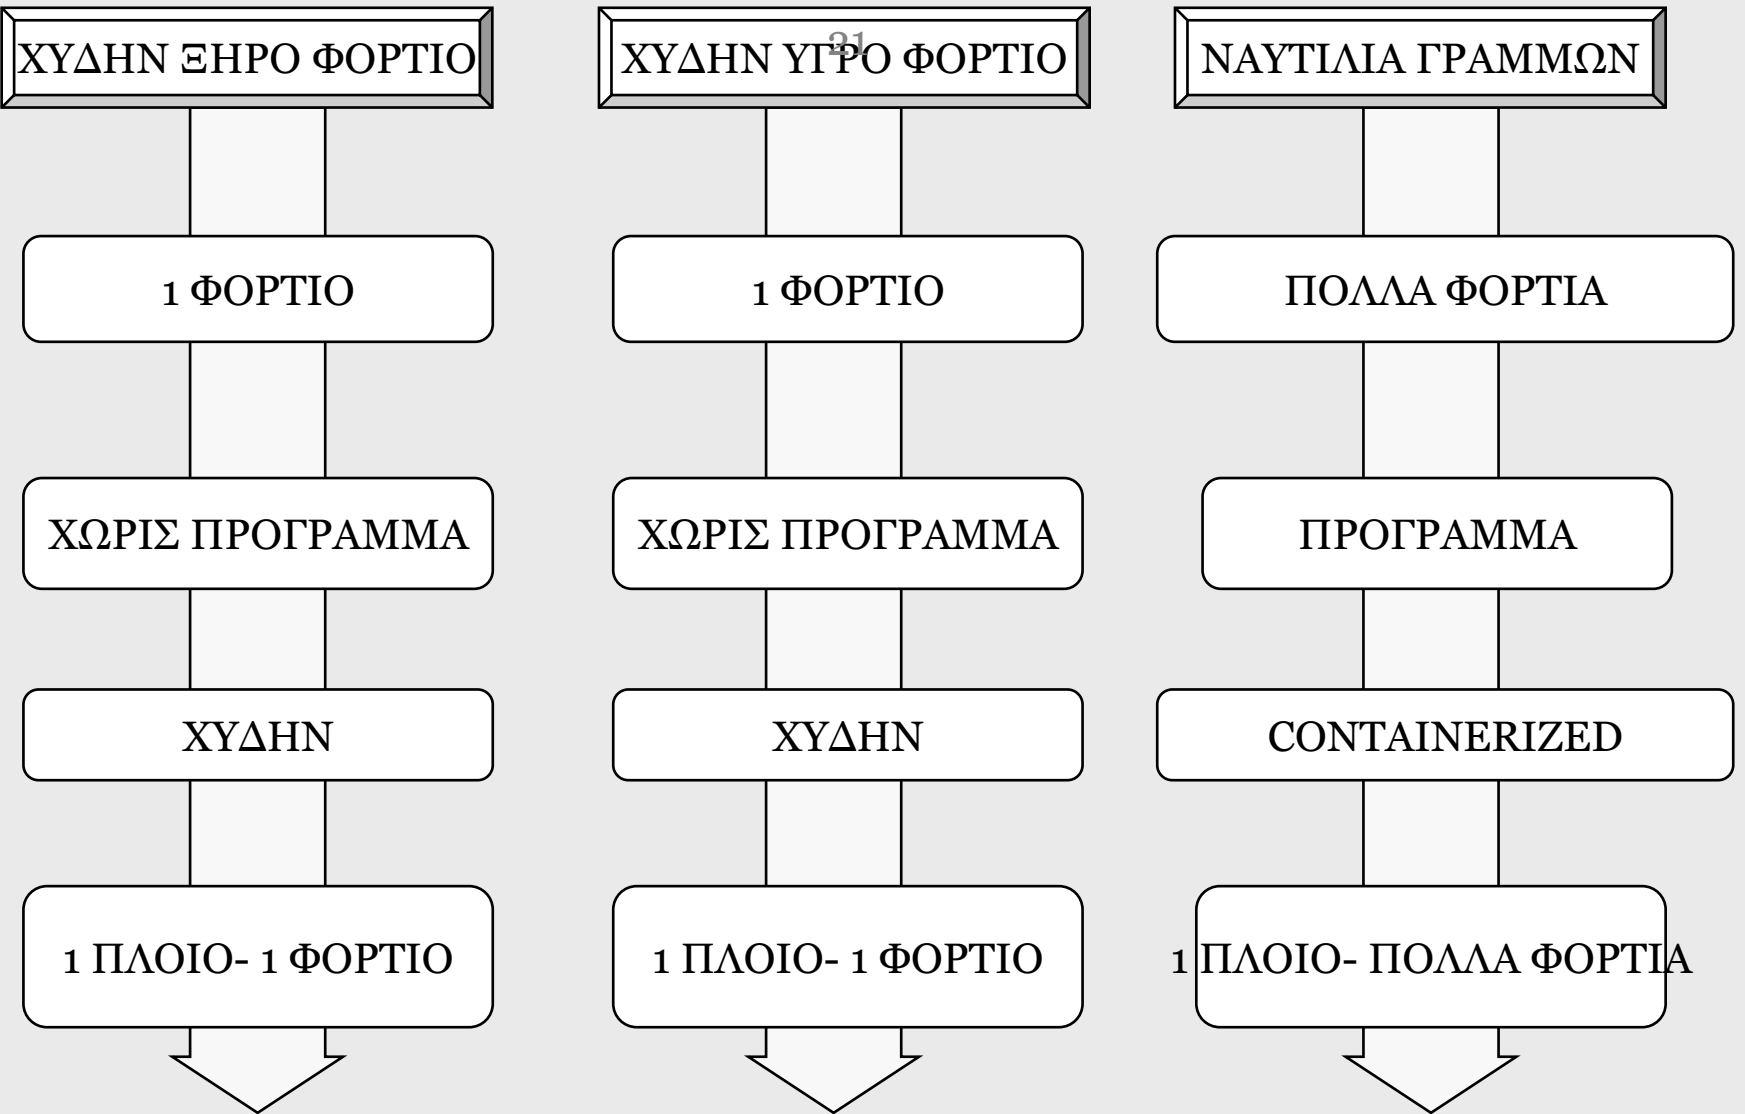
21

ΧΥΔΗΝ ΞΗΡΟ ΦΟΡΤΙΟ

1 ΦΟΡΤΙΟ

ΧΩΡΙΣ ΠΡΟΓΡΑΜΜΑ

ΧΥΔΗΝ

1 ΠΛΟΙΟ- 1 ΦΟΡΤΙΟ

ΧΥΔΗΝ ΥΓΡΟ ΦΟΡΤΙΟ

1 ΦΟΡΤΙΟ

ΧΩΡΙΣ ΠΡΟΓΡΑΜΜΑ

ΧΥΔΗΝ

1 ΠΛΟΙΟ- 1 ΦΟΡΤΙΟ

ΝΑΥΤΙΛΙΑ ΓΡΑΜΜΩΝ

ΠΟΛΛΑ ΦΟΡΤΙΑ

ΠΡΟΓΡΑΜΜΑ

CONTAINERIZED

1 ΠΛΟΙΟ- ΠΟΛΛΑ ΦΟΡΤΙΑ